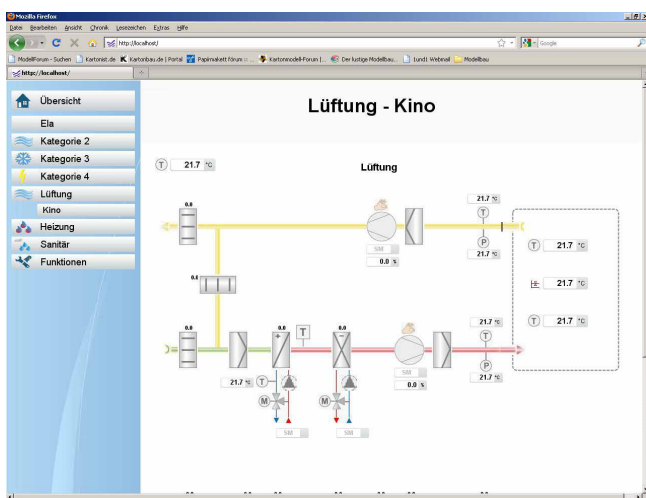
Mozilla Firefox
Datei Bearbeiten Ansicht Chronik Lesezeichen Extras Hilfe
http://localhost/
Google
ModellForum - Suchen Kartonist.de Kartonbau.de | Portal Papiermodell forum ... Kartonmodell-Forum |... Der lustige Modellbau... (und) Webmail Modellbau
http://localhost/
Übersicht
Ela
Kategorie 2
Kategorie 3
Kategorie 4
Lüftung
Kino
Heizung
Sanitär
Funktionen
Lüftung - Kino
T 21.7 °C
Lüftung
0.0
21.7 °C
T
P
21.7 °C
500
0.0 %
T 21.7 °C
21.7 °C
T 21.7 °C
0.0
0.0
0.0
0.0
T
21.7 °C
T
P
21.7 °C
500
0.0 %
21.7 °C T
M
M
500
500